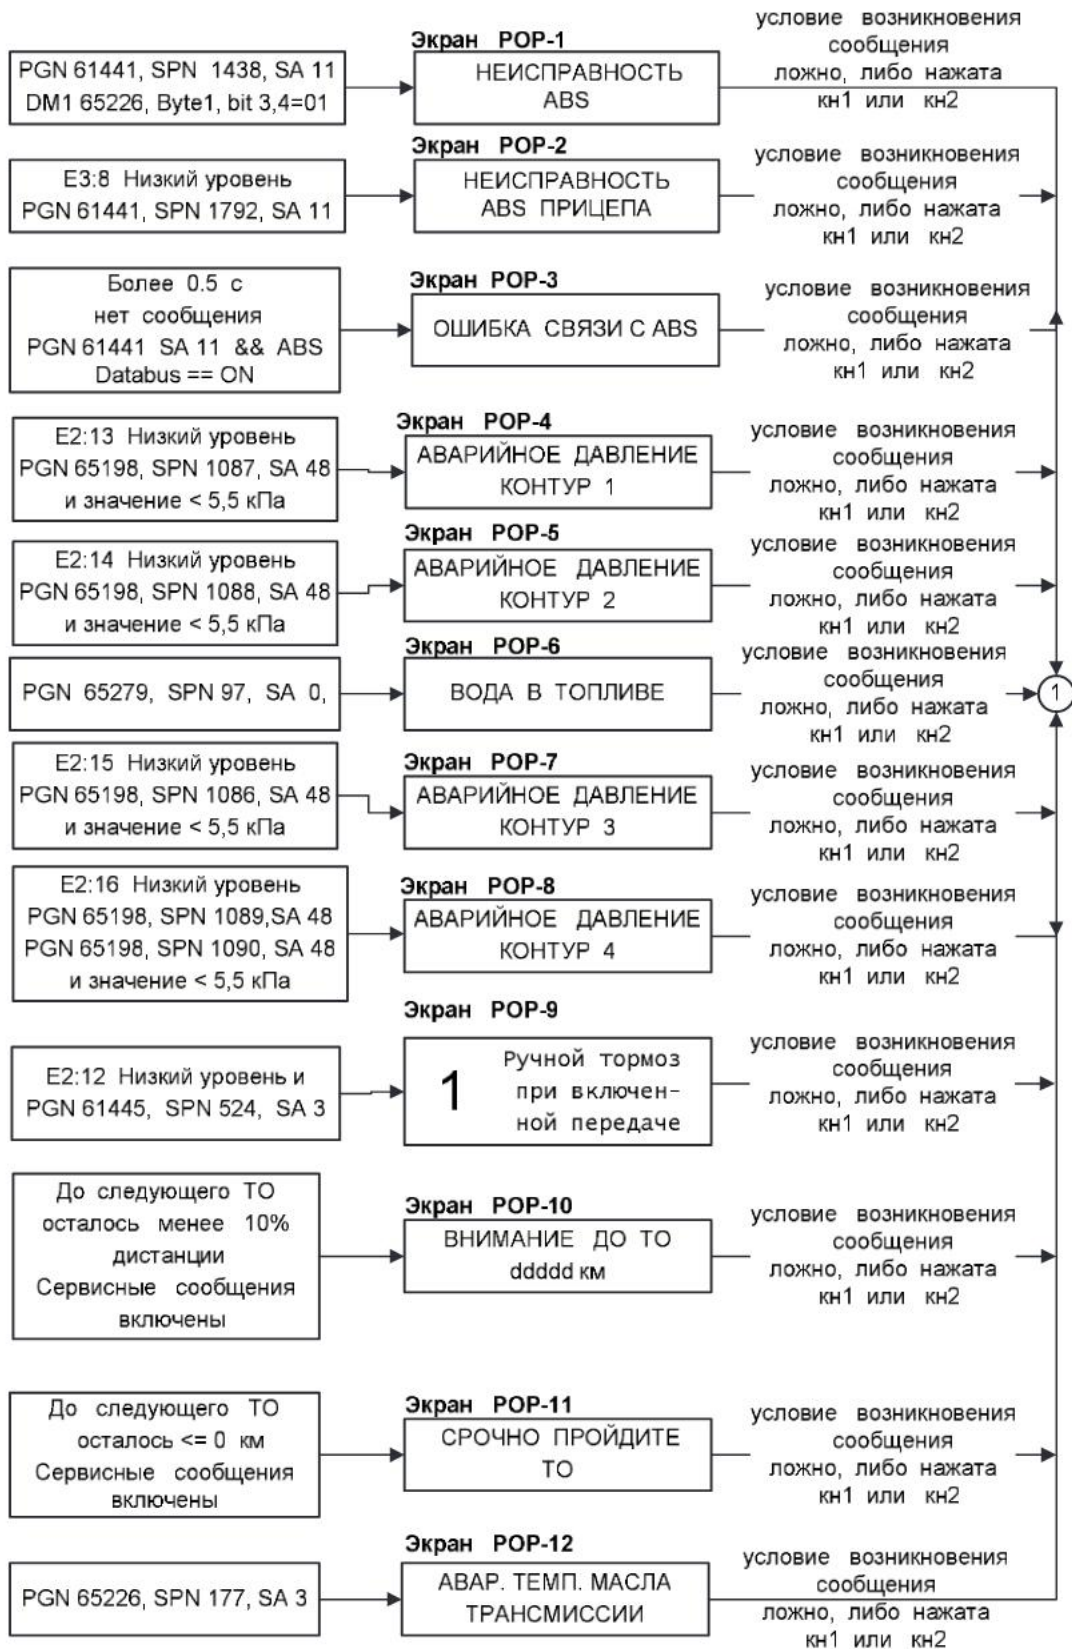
PGN 61441, SPN 1438, SA 11
DM1 65226, Byte1, bit 3,4=01

Экран POP-1
НЕИСПРАВНОСТЬ ABS

условие возникновения сообщения ложно, либо нажата кн1 или кн2

E3:8 Низкий уровень
PGN 61441, SPN 1792, SA 11

Экран POP-2
НЕИСПРАВНОСТЬ ABS ПРИЦЕПА

условие возникновения сообщения ложно, либо нажата кн1 или кн2

Более 0.5 с нет сообщения PGN 61441 SA 11 && ABS Databus == ON

Экран POP-3
ОШИБКА СВЯЗИ С ABS

условие возникновения сообщения ложно, либо нажата кн1 или кн2

E2:13 Низкий уровень
PGN 65198, SPN 1087, SA 48
и значение < 5,5 кПа

Экран POP-4
АВАРИЙНОЕ ДАВЛЕНИЕ КОНТУР 1

условие возникновения сообщения ложно, либо нажата кн1 или кн2

E2:14 Низкий уровень
PGN 65198, SPN 1088, SA 48
и значение < 5,5 кПа

Экран POP-5
АВАРИЙНОЕ ДАВЛЕНИЕ КОНТУР 2

условие возникновения сообщения ложно, либо нажата кн1 или кн2

PGN 65279, SPN 97, SA 0,

Экран POP-6
ВОДА В ТОПЛИВЕ

условие возникновения сообщения ложно, либо нажата кн1 или кн2

1

E2:15 Низкий уровень
PGN 65198, SPN 1086, SA 48
и значение < 5,5 кПа

Экран POP-7
АВАРИЙНОЕ ДАВЛЕНИЕ КОНТУР 3

условие возникновения сообщения ложно, либо нажата кн1 или кн2

E2:16 Низкий уровень
PGN 65198, SPN 1089,SA 48
PGN 65198, SPN 1090, SA 48
и значение < 5,5 кПа

Экран POP-8
АВАРИЙНОЕ ДАВЛЕНИЕ КОНТУР 4

условие возникновения сообщения ложно, либо нажата кн1 или кн2

Экран POP-9

E2:12 Низкий уровень и
PGN 61445, SPN 524, SA 3

1 Ручной тормоз при включенной передаче

условие возникновения сообщения ложно, либо нажата кн1 или кн2

До следующего ТО осталось менее 10% дистанции Сервисные сообщения включены

Экран POP-10
ВНИМАНИЕ ДО ТО
ddddd км

условие возникновения сообщения ложно, либо нажата кн1 или кн2

До следующего ТО осталось <= 0 км Сервисные сообщения включены

Экран POP-11
СРОЧНО ПРОЙДИТЕ ТО

условие возникновения сообщения ложно, либо нажата кн1 или кн2

Экран POP-12

PGN 65226, SPN 177, SA 3

АВАР. ТЕМП. МАСЛА ТРАНСМИССИИ

условие возникновения сообщения ложно, либо нажата кн1 или кн2